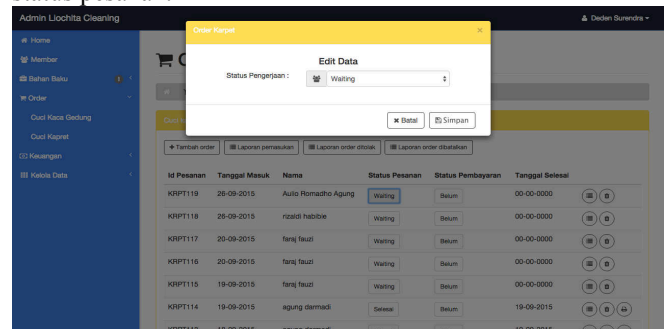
status pesanan

Admin Liochita Cleaning

Deden Surendra

Home
Member
Bahan Baku
Order
Cuci Kaca Gedung
Cuci Kapret
Keuangan
Kelola Data

Order Karpet

Edit Data

Status Pengerjaan : Waiting

Batal
Simpan

+ Tambah order
Laporan pemasukan
Laporan order ditolak
Laporan order dibatalkan

| Id Pesanan | Tanggal Masuk | Nama | Status Pesanan | Status Pembayaran | Tanggal Selesai |
|---|---|---|---|---|---|
| KRPT119 | 26-09-2015 | Aulio Romadho Agung | Waiting | Belum | 00-00-0000 |
| KRPT118 | 26-09-2015 | rizaldi habibie | Waiting | Belum | 00-00-0000 |
| KRPT117 | 20-09-2015 | faraj fauzi | Waiting | Belum | 00-00-0000 |
| KRPT116 | 20-09-2015 | faraj fauzi | Waiting | Belum | 00-00-0000 |
| KRPT115 | 19-09-2015 | faraj fauzi | Waiting | Belum | 00-00-0000 |
| KRPT114 | 19-09-2015 | agung dermadi | Selesai | Belum | 19-09-2015 |